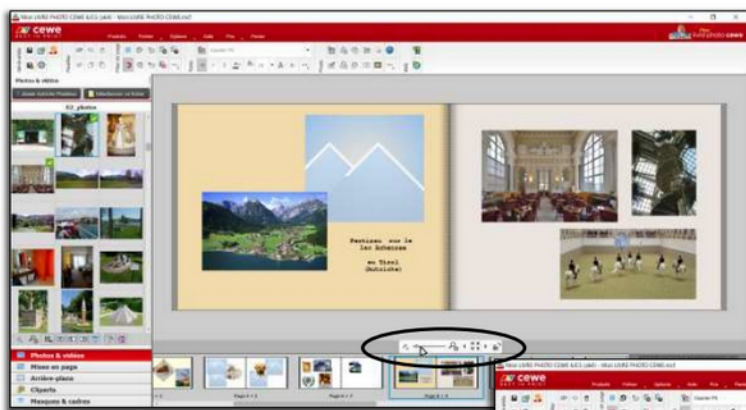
Mon LIVRE PHOTO CEWE (UC) (obl) - Mon LIVRE PHOTO CEWE.mcf

cewe

Produits Fichier Options Aide Prix Panier

Photos & vidéos

02_photos

Pentisau sur le lac Achensee au Tirol (Autriche)

Photos & vidéos

Mise en page

Arrière-plans

Cliparts

Masques & cadres

Page 4 / 5

Mon LIVRE PHOTO CEWE (UC) (obl) - Mon LIVRE PHOTO CEWE.mcf

cewe

Produits Fichier Options Aide Prix Panier